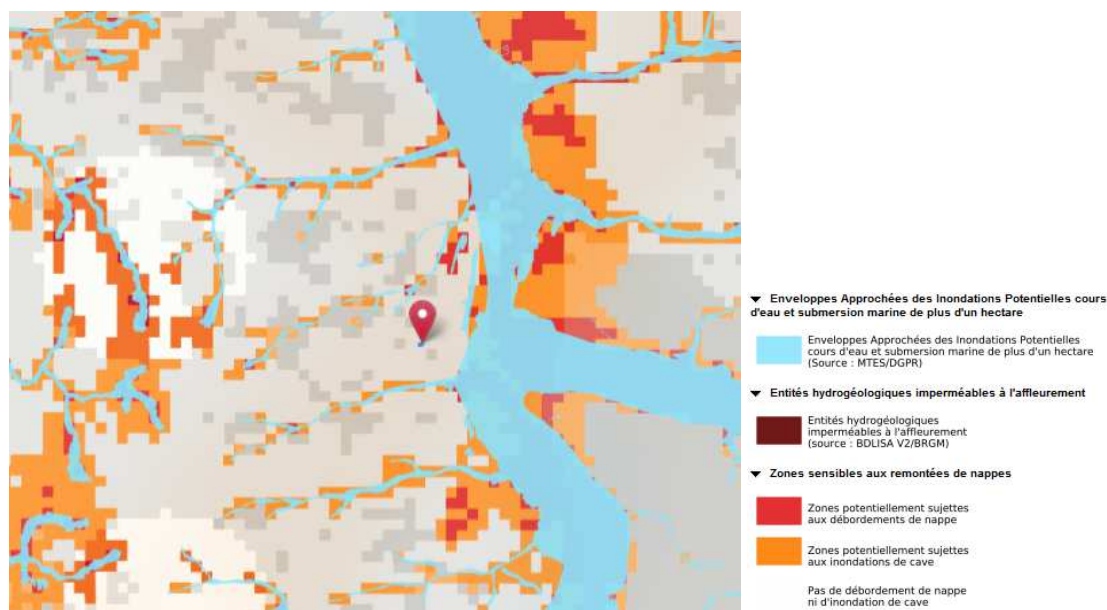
▾ Enveloppes Approchées des Inondations Potentielles cours d'eau et submersion marine de plus d'un hectare

Enveloppes Approchées des Inondations Potentielles cours d'eau et submersion marine de plus d'un hectare (Source : MTES/DGPR)

▾ Entités hydrogéologiques imperméables à l'affleurement

Entités hydrogéologiques imperméables à l'affleurement (source : BDLISA V2/BRGM)

▾ Zones sensibles aux remontées de nappes

Zones potentiellement sujettes aux débordements de nappe

Zones potentiellement sujettes aux inondations de cave

Pas de débordement de nappe ni d'inondation de cave